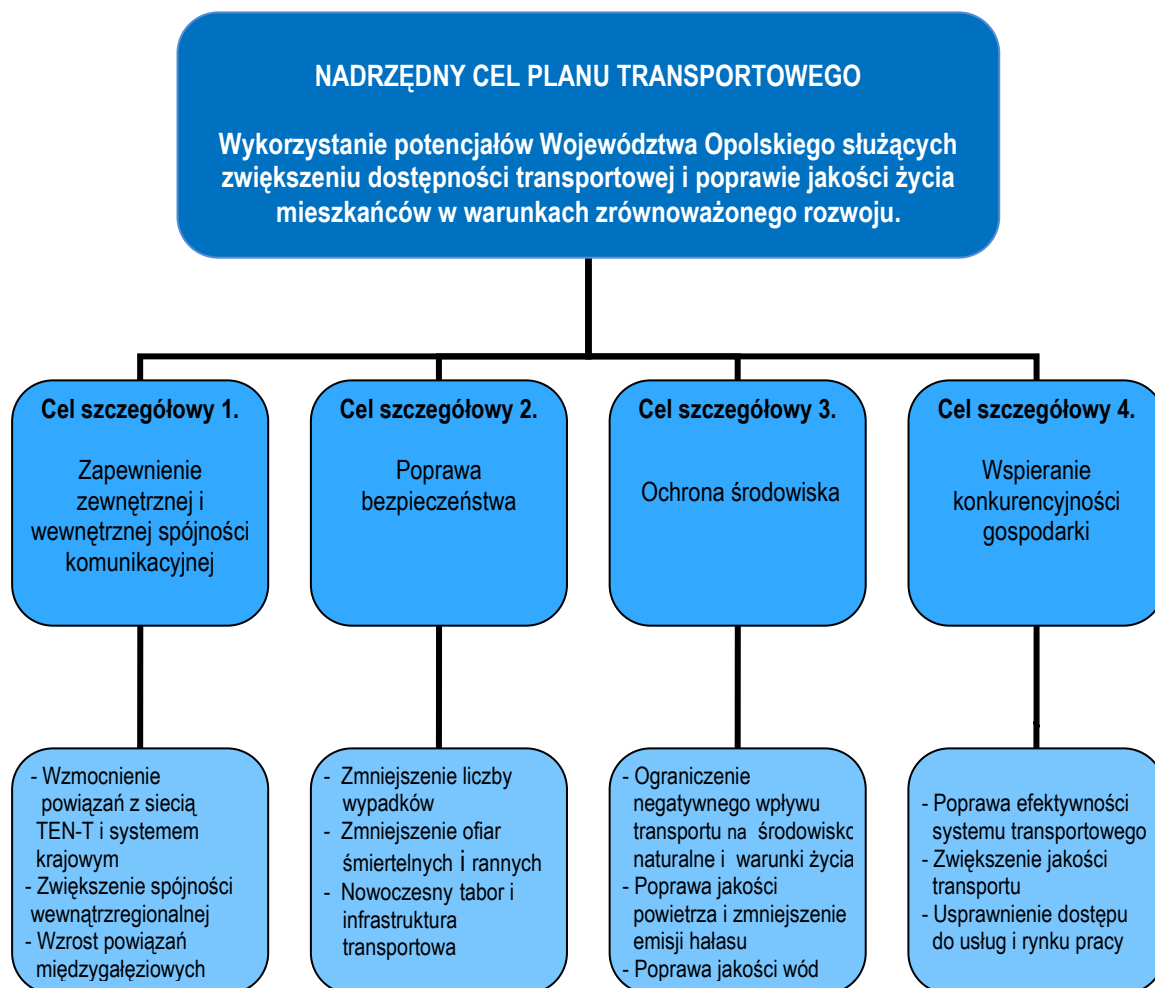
NADRZĘDNY CEL PLANU TRANSPORTOWEGO

Wykorzystanie potencjałów Województwa Opolskiego służących zwiększeniu dostępności transportowej i poprawie jakości życia mieszkańców w warunkach zrównoważonego rozwoju.

Cel szczegółowy 1.

Zapewnienie zewnętrznej i wewnętrznej spójności komunikacyjnej

Cel szczegółowy 2.

Poprawa bezpieczeństwa

Cel szczegółowy 3.

Ochrona środowiska

Cel szczegółowy 4.

Wspieranie konkurencyjności gospodarki

- Wzmocnienie powiązań z siecią TEN-T i systemem krajowym
- Zwiększenie spójności wewnątrzregionalnej
- Wzrost powiązań międzygałęziowych

- Zmniejszenie liczby wypadków
- Zmniejszenie ofiar śmiertelnych i rannych
- Nowoczesny tabor i infrastruktura transportowa

- Ograniczenie negatywnego wpływu transportu na środowisko naturalne i warunki życia
- Poprawa jakości powietrza i zmniejszenie emisji hałasu
- Poprawa jakości wód

- Poprawa efektywności systemu transportowego
- Zwiększenie jakości transportu
- Usprawnienie dostępu do usług i rynku pracy